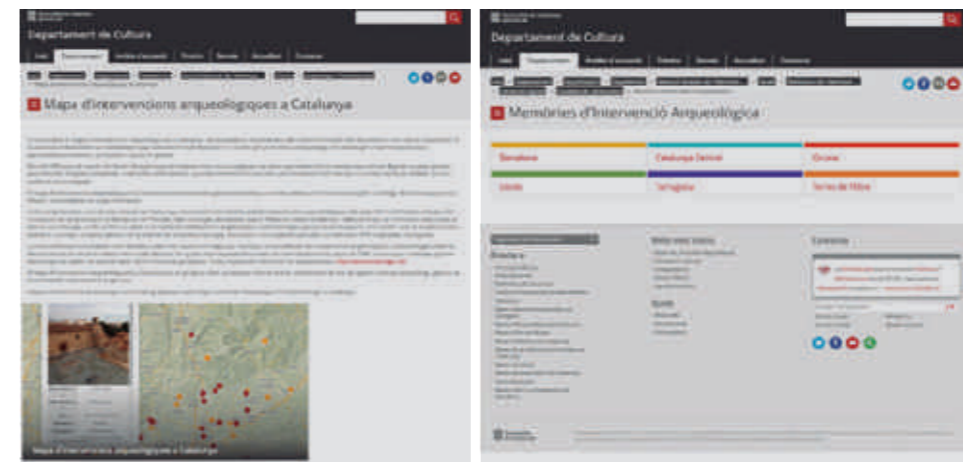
Departament de Cultura

Mapa d'intervencions arqueològiques a Catalunya

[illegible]

Mapa d'intervencions arqueològiques a Catalunya

Departament de Cultura

Memòries d'Intervenció Arqueològica

| Barcelona | Catalunya Central | Girona |
|---|---|---|
| Lleida | Tarragona | Terres de l'Ebre |

Directori

Web més visites

Xarxes

Contacte

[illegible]